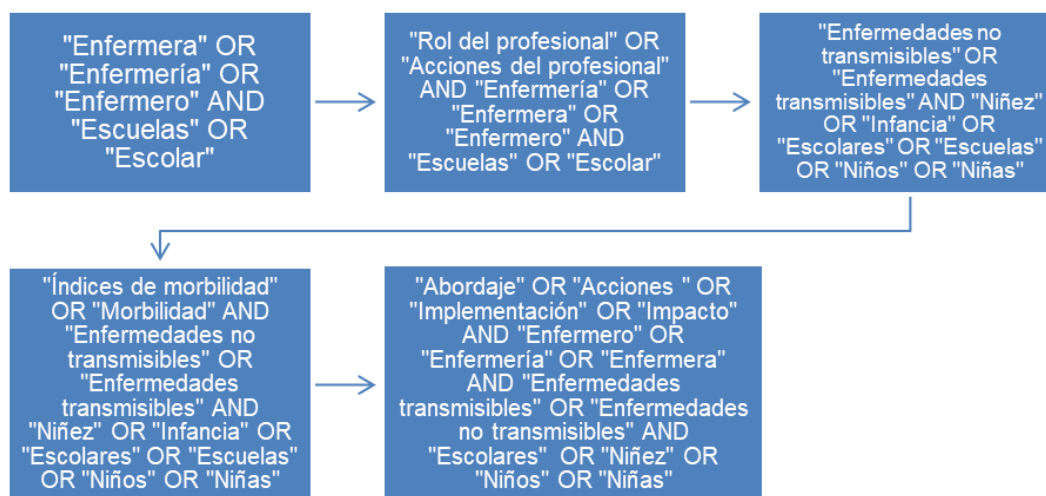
"Enfermera" OR "Enfermería" OR "Enfermero" AND "Escuelas" OR "Escolar"

"Rol del profesional" OR "Acciones del profesional" AND "Enfermería" OR "Enfermera" OR "Enfermero" AND "Escuelas" OR "Escolar"

"Enfermedades no transmisibles" OR "Enfermedades transmisibles" AND "Niñez" OR "Infancia" OR "Escolares" OR "Escuelas" OR "Niños" OR "Niñas"

"Índices de morbilidad" OR "Morbilidad" AND "Enfermedades no transmisibles" OR "Enfermedades transmisibles" AND "Niñez" OR "Infancia" OR "Escolares" OR "Escuelas" OR "Niños" OR "Niñas"

"Abordaje" OR "Acciones " OR "Implementación" OR "Impacto" AND "Enfermero" OR "Enfermería" OR "Enfermera" AND "Enfermedades transmisibles" OR "Enfermedades no transmisibles" AND "Escolares" OR "Niñez" OR "Niños" OR "Niñas"